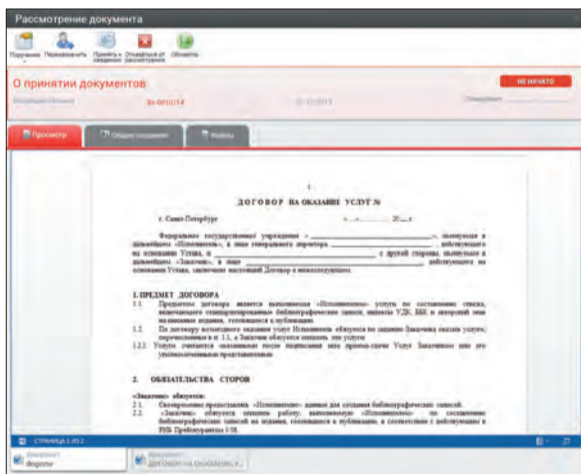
Рассмотрение документа

Поручение Перенаправить Принять к сведению Отказаться от рассмотрения Обновить

О принятии документов

Вх-0010/14

НЕ НАЧАТО

Просмотр Общие сведения Файлы

1

ДОГОВОР НА ОКАЗАНИЕ УСЛУГ №

г. Санкт-Петербург « » 20 г.

Федеральное государственное учреждение « », именуемый в дальнейшем «Исполнитель», в лице генерального директора , действующего на основании Устава, и с другой стороны, именуемое в дальнейшем «Заказчик», в лице , действующего на основании Устава, заключили настоящий Договор о нижеследующем:

1. ПРЕДМЕТ ДОГОВОРА

1.1. Предметом договора является выполнение «Исполнителем» услуги по составлению списка, включающего стандартизированные библиографические записи, индексы УДК, ББК и авторский знак на книжные издания, готовящиеся к публикации.

1.2. По договору возмездного оказания услуг Исполнитель обязуется по заданию Заказчика оказать услуги, перечисленные в п. 1.1, а Заказчик обязуется оплатить эти услуги.

1.2.1. Услуги считаются оказанными после подписания акта приема-сдачи Услуг Заказчиком или его уполномоченным представителем.

2. ОБЯЗАТЕЛЬСТВА СТОРОН

«Заказчик» обязуется:

2.1. Своевременно предоставлять «Исполнителю» данные для создания библиографических записей.

2.2. «Заказчик» обязуется оплатить работу, выполненную «Исполнителем» по составлению библиографических записей на издания, готовящиеся к публикации, в соответствии с действующим в РНБ Прейскурантом 1/08.

СТРАНИЦА 1 ИЗ 2

Документ
dogovor

Документ
ДОГОВОР НА ОКАЗАНИЕ У...